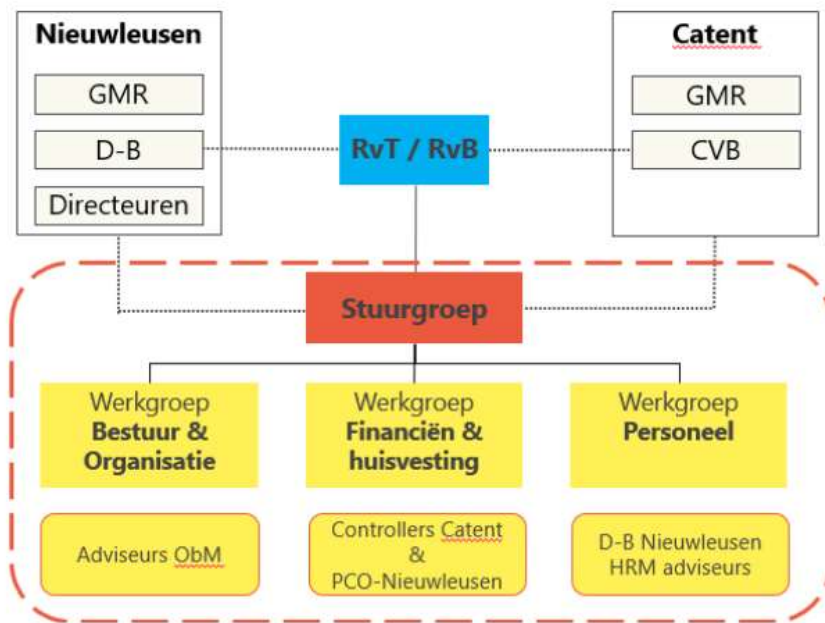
Nieuwleusen

GMR

D-B

Directeuren

RvT / RvB

Catent

GMR

CVB

Stuurgroep

Werkgroep
Bestuur & Organisatie

Werkgroep
Financiën & huisvesting

Werkgroep
Personeel

Adviseurs ObM

Controllers Catent & PCO-Nieuwleusen

D-B Nieuwleusen HRM adviseurs